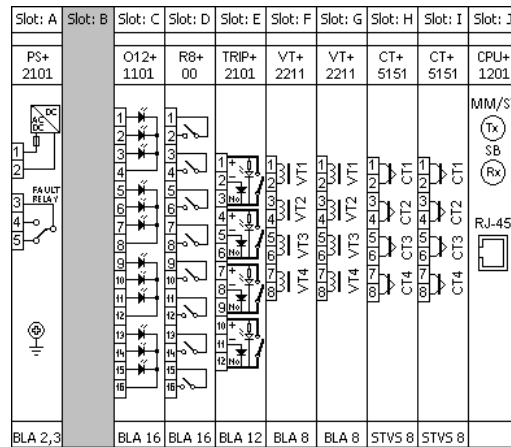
| Slot: A | Slot: B | Slot: C | Slot: D | Slot: E | Slot: F | Slot: G | Slot: H | Slot: I | Slot: J |
|---|---|---|---|---|---|---|---|---|---|
| PS+ 2101 | | O12+ 1101 | R8+ 00 | TRIP+ 2101 | VT+ 2211 | VT+ 2211 | CT+ 5151 | CT+ 5151 | CPU+ 1201 |
| DC AC DC 1 2 FAULT RELAY 3 4 5 | | 1 2 3 4 5 6 7 8 9 10 11 12 13 14 15 16 | 1 2 3 4 5 6 7 8 9 10 11 12 13 14 15 16 | 1 + 2 − 3 No 4 + 5 − 6 No 7 + 8 − 9 No 10 + 11 − 12 No | 1 2 VT1 3 4 VT2 5 6 VT3 7 8 VT4 | 1 2 VT1 3 4 VT2 5 6 VT3 7 8 VT4 | 1 2 CT1 3 4 CT2 5 6 CT3 7 8 CT4 | 1 2 CT1 3 4 CT2 5 6 CT3 7 8 CT4 | MM/S Tx SB Rx RJ-45 |
| BLA 2,3 | | BLA 16 | BLA 16 | BLA 12 | BLA 8 | BLA 8 | STVS 8 | STVS 8 | |